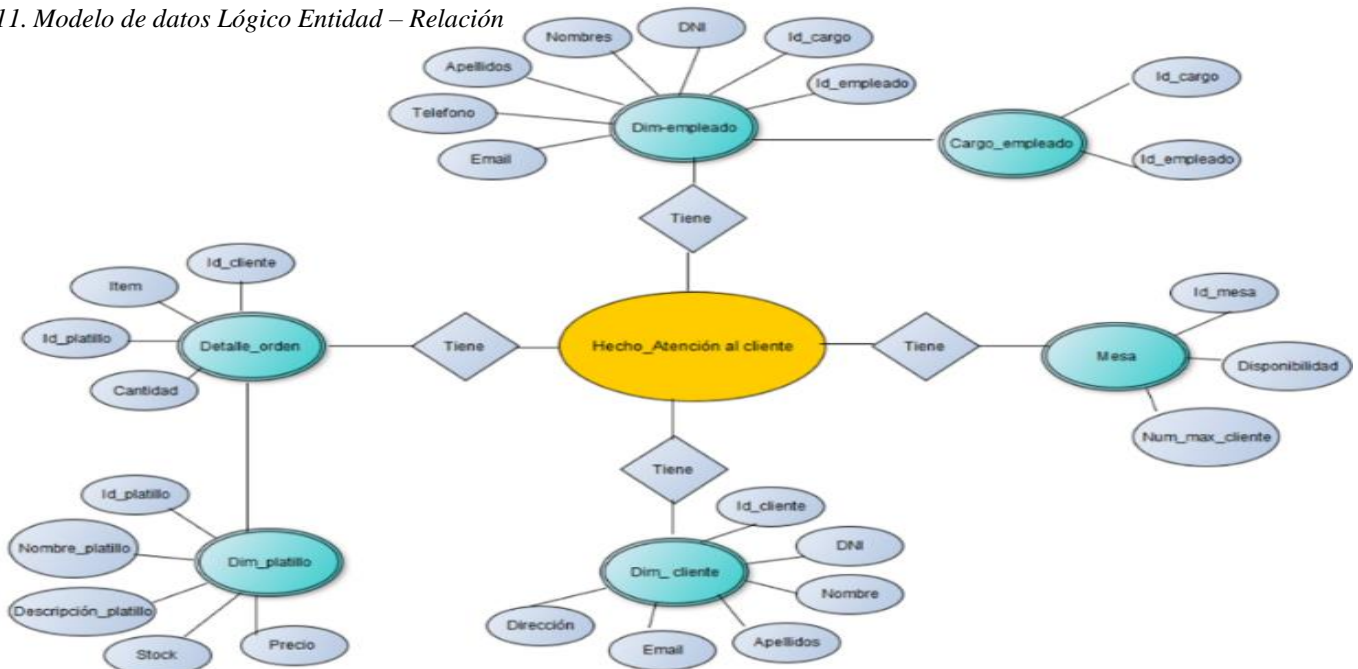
11. Modelo de datos Lógico Entidad – Relación

Nombres
DNI
Id_cargo
Apellidos
Id_empleado
Telefono
Dim-empleado
Email
Cargo_empleado
Id_cargo
Id_empleado
Tiene
Id_cliente
Item
Id_platillo
Detalle_orden
Cantidad
Tiene
Hecho_Atención al cliente
Tiene
Mesa
Id_mesa
Disponibilidad
Num_max_cliente
Tiene
Id_platillo
Nombre_platillo
Dim_platillo
Descripción_platillo
Stock
Precio
Id_cliente
DNI
Dim_ cliente
Nombre
Dirección
Email
Apellidos